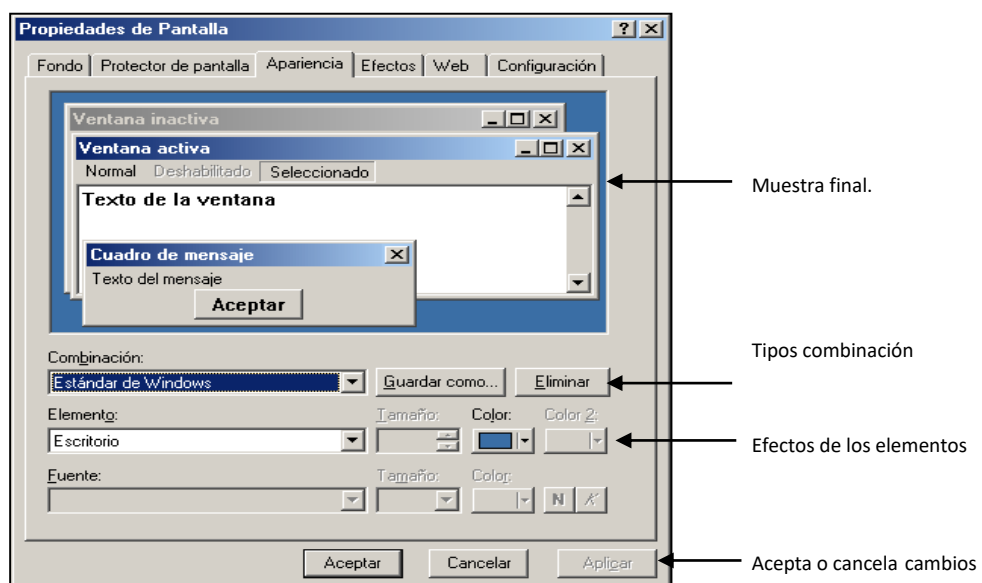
Propiedades de Pantalla

? X

Fondo | Protector de pantalla | Apariencia | Efectos | Web | Configuración

Ventana inactiva

Ventana activa

Normal Deshabilitado Seleccionado

Texto de la ventana

Cuadro de mensaje

Texto del mensaje

Aceptar

Muestra final.

Combinación:

Estándar de Windows

Guardar como...

Eliminar

Tipos combinación

Elemento:

Tamaño:

Color:

Color 2:

Escritorio

Efectos de los elementos

Fuente:

Tamaño:

Color:

N K

Aceptar

Cancelar

Aplicar

Acepta o cancela cambios